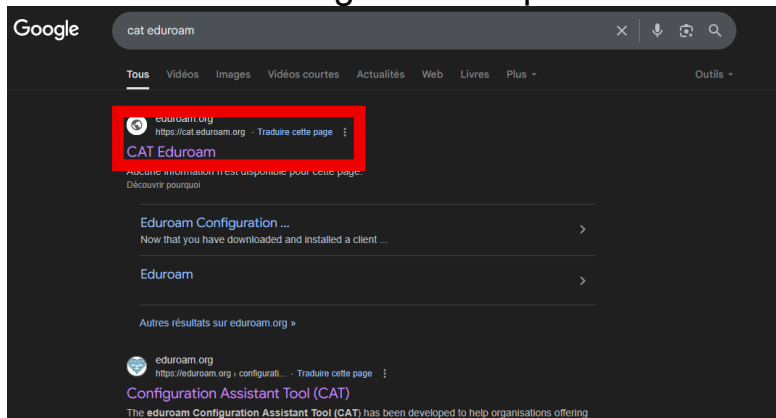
Google

cat eduroam

Tous Vidéos Images Vidéos courtes Actualités Web Livres Plus

Outils

eduroam.org
https://cat.eduroam.org · Traduire cette page
CAT Eduroam
Aucune information n'est disponible pour cette page.
Découvrir pourquoi

Eduroam Configuration ...
Now that you have downloaded and installed a client ...

Eduroam

Autres résultats sur eduroam.org »

eduroam.org
https://eduroam.org › configurati... · Traduire cette page
Configuration Assistant Tool (CAT)
The eduroam Configuration Assistant Tool (CAT) has been developed to help organisations offering